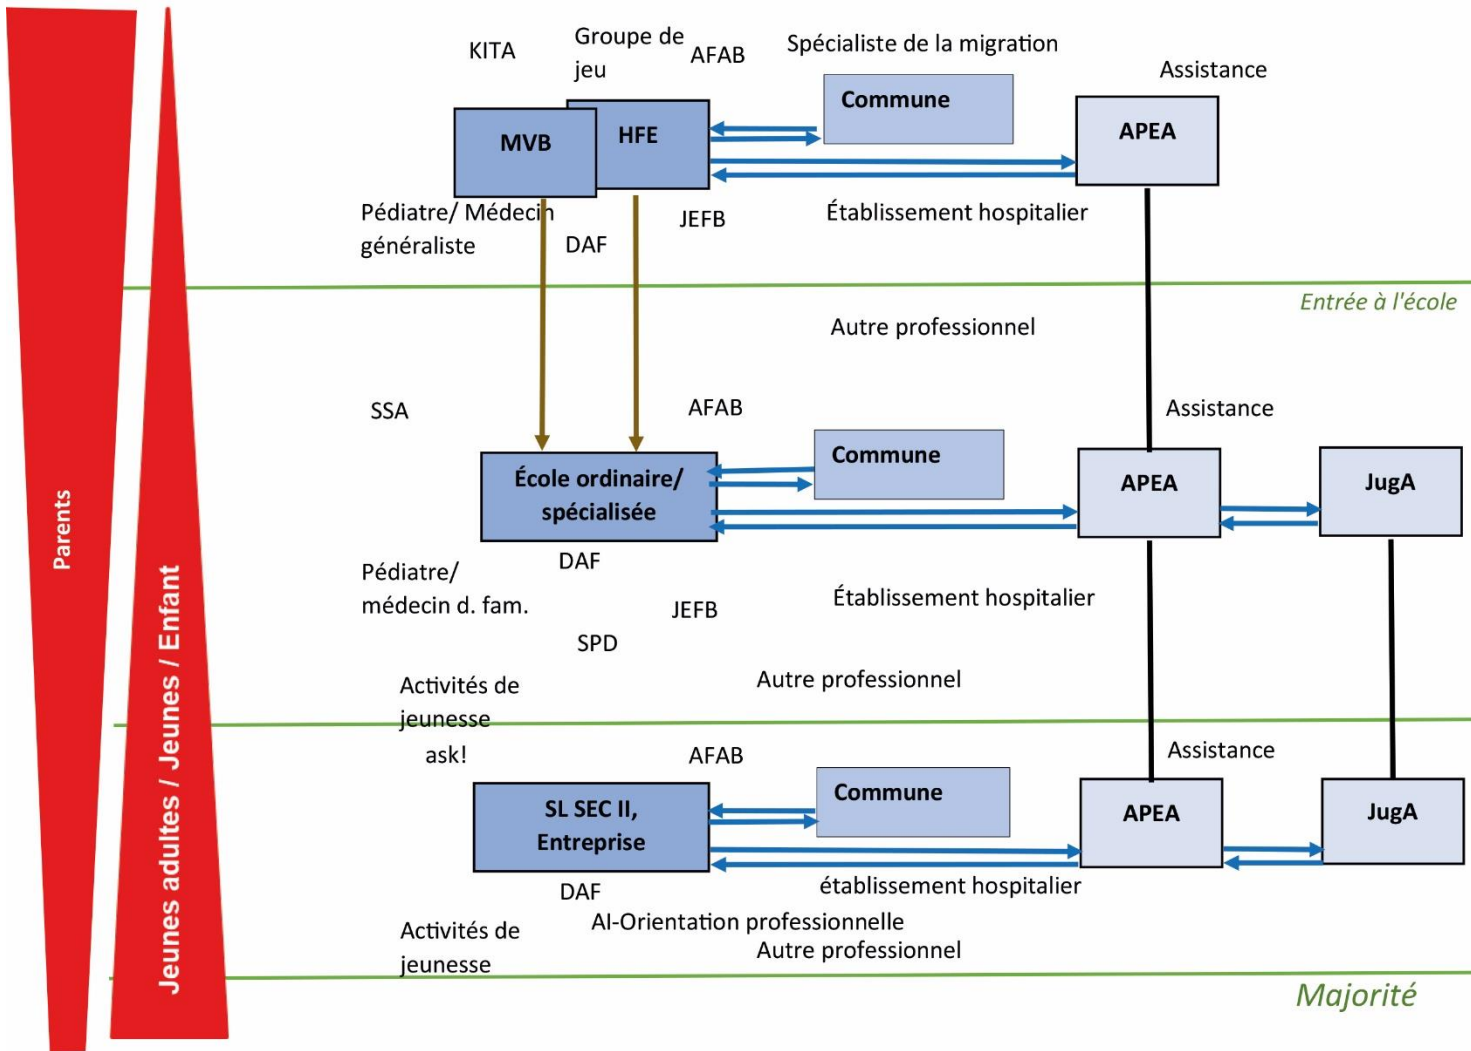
Parents

Jeunes adultes / Jeunes / Enfant

KITA
Groupe de jeu
AFAB
Spécialiste de la migration
Assistance

MVB
HFE
Commune
APEA

Pédiatre/ Médecin généraliste
DAF
JEFB
Établissement hospitalier

Entrée à l'école

Autre professionnel

SSA
AFAB
Assistance

École ordinaire/ spécialisée
Commune
APEA
JugA

Pédiatre/ médecin d. fam.
DAF
JEFB
Établissement hospitalier
SPD

Activités de jeunesse
Autre professionnel

ask!
AFAB
Assistance

SL SEC II, Entreprise
Commune
APEA
JugA

DAF
établissement hospitalier
Activités de jeunesse
AI-Orientation professionnelle
Autre professionnel

Majorité